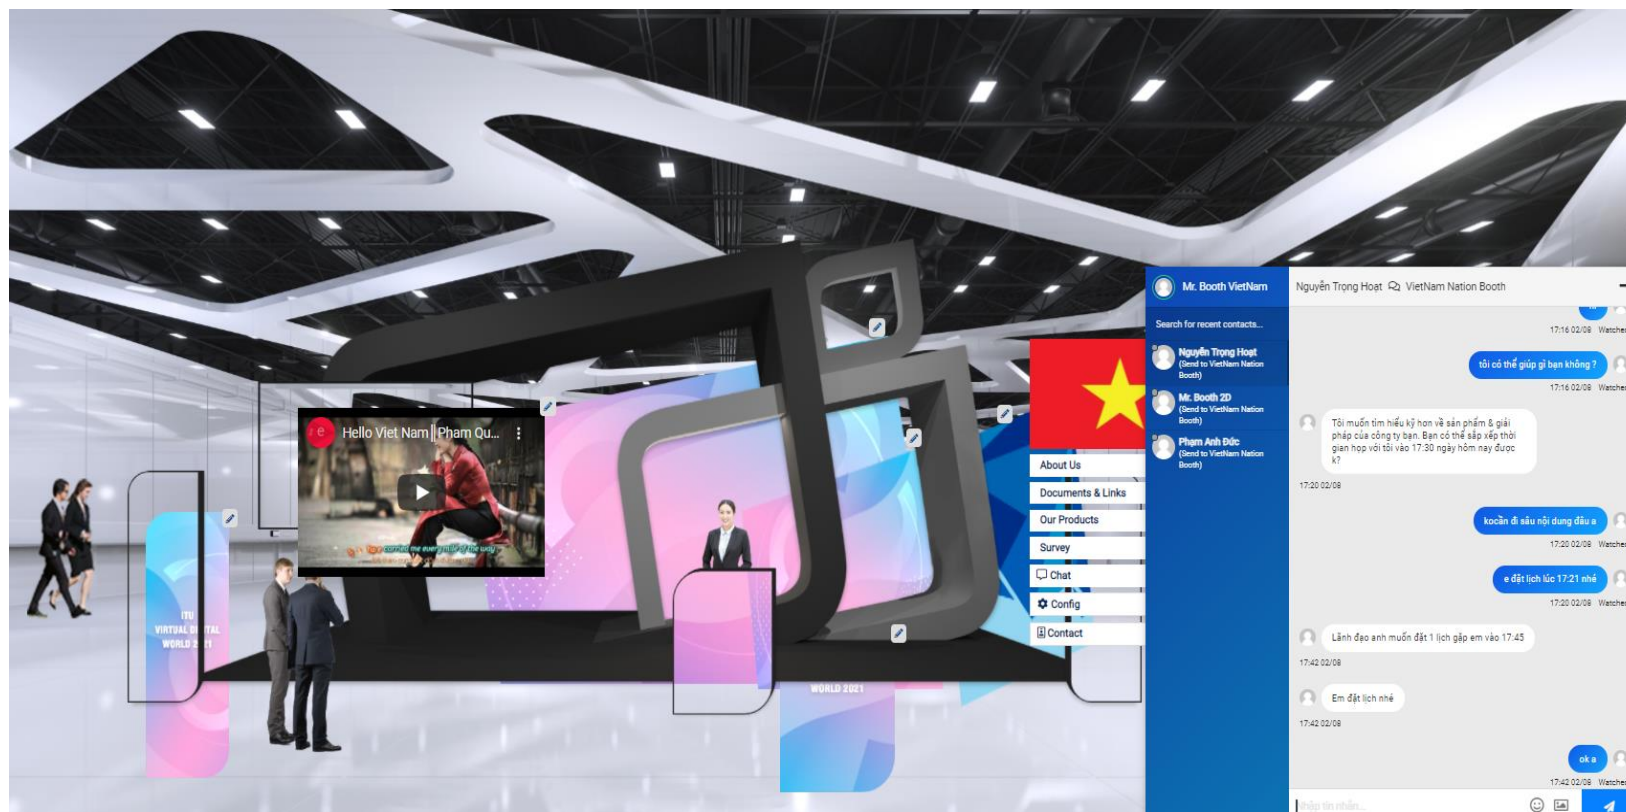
Hello Viet Nam || Pham Qu...

ITU
VIRTUAL DI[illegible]TAL
WORLD 2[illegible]1

WORLD 2021

About Us
Documents & Links
Our Products
Survey
Chat
Config
Contact

Mr. Booth VietNam
Search for recent contacts...
Nguyễn Trọng Hoạt
(Send to VietNam Nation Booth)
Mr. Booth 2D
(Send to VietNam Nation Booth)
Phạm Anh Đức
(Send to VietNam Nation Booth)

Nguyễn Trọng Hoạt VietNam Nation Booth

17:16 02/09 Watched

tôi có thể giúp gì bạn không ?
17:16 02/09 Watched

Tôi muốn tìm hiểu kỹ hơn về sản phẩm & giải pháp của công ty bạn. Bạn có thể sắp xếp thời gian họp với tôi vào 17:30 ngày hôm nay được k?
17:20 02/09

koo̶ần đi sâu nội dung đâu a
17:20 02/09 Watched

e đặt lịch lúc 17:21 nhé
17:20 02/09 Watched

Lãnh đạo anh muốn đặt 1 lịch gặp em vào 17:45
17:42 02/09

Em đặt lịch nhé
17:42 02/09

ok a
17:42 02/09 Watched

Nhập tin nhắn...